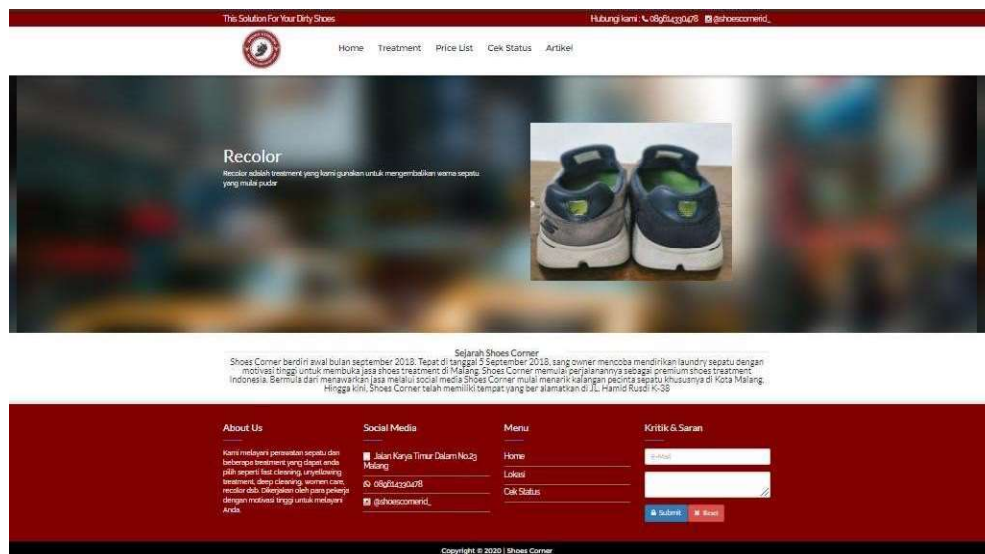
This Solution For Your Dirty Shoes

Hubungi kami : 08981433047 8 @shoescornerid_

Home Treatment Price List Cek Status Artikel

Recolor

Recolor adalah treatment yang kami gunakan untuk mengembalikan warna sepatu yang mulai pudar

Sejarah Shoes Corner

Shoes Corner berdiri awal bulan september 2018. Tepat di tanggal 5 September 2018, sang owner mencoba mendirikan laundry sepatu dengan motivasi tinggi untuk membuka jasa shoes treatment di Malang. Shoes Corner memulai perjalanannya sebagai premium shoes treatment Indonesia. Bermula dari menawarkan jasa melalui social media Shoes Corner mulai menarik kalangan pecinta sepatu khususnya di Kota Malang. Hingga kini, Shoes Corner telah memiliki tempat yang ber alamatkan di JL. Hamid Rusdi K-38

About Us

Kami melayani perawatan sepatu dan beberapa treatment yang dapat anda pilih seperti fast cleaning, unyellowing treatment, deep cleaning, women care, recolor dsb. Dikerjakan oleh para pekerja dengan motivasi tinggi untuk melayani Anda.

Social Media

Jalan Karya Timur Dalam No.23 Malang

08981433047 8

@shoescornerid_

Menu

Home

Lokasi

Cek Status

Kritik & Saran

E-Mail

Submit

Reset

Copyright © 2020 | Shoes Corner